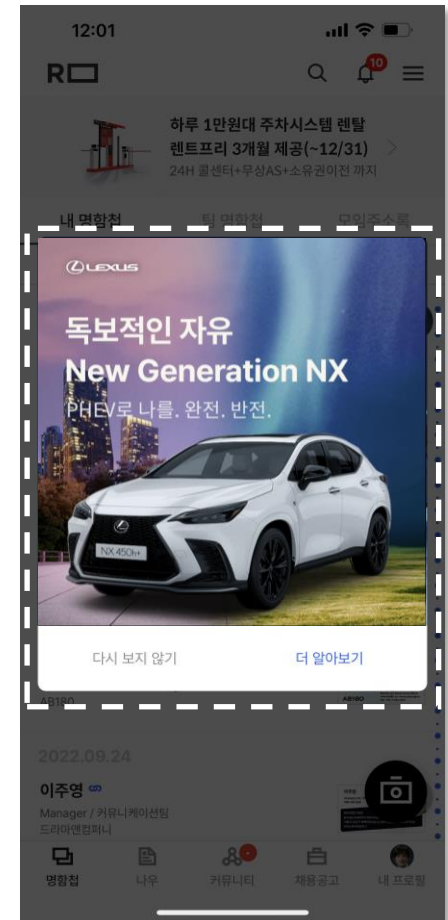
12:01

R

10

하루 1만원대 주차시스템 렌탈
렌트프리 3개월 제공(~12/31)
24H 콜센터+무상AS+소유권이전 까지

내 명함첩 팀 명함첩 모임주소록

LEXUS

독보적인 자유
New Generation NX
PHEV로 나를. 완전. 반전.

NX 450h+

다시 보지 않기 더 알아보기

AB180

2022.09.24

이주영
Manager / 커뮤니케이션팀
드라마앤컴퍼니

명함첩 나우 커뮤니티 채용공고 내 프로필